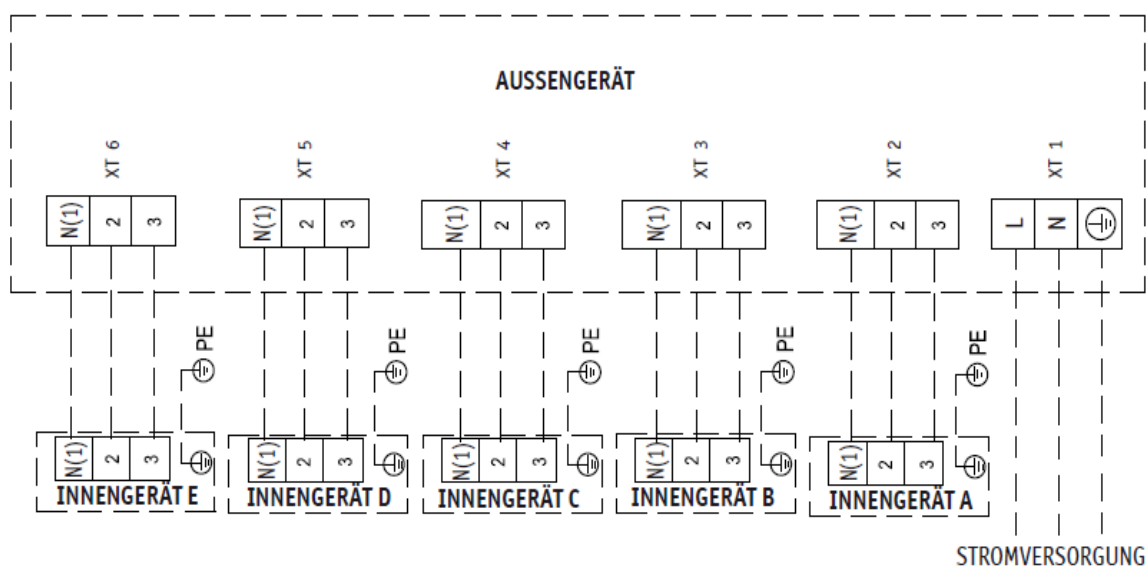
AUSSENGERÄT

XT 6
N(1) 2 3

XT 5
N(1) 2 3

XT 4
N(1) 2 3

XT 3
N(1) 2 3

XT 2
N(1) 2 3

XT 1
L N

PE
PE
PE
PE
PE

N(1) 2 3
INNENGERÄT E

N(1) 2 3
INNENGERÄT D

N(1) 2 3
INNENGERÄT C

N(1) 2 3
INNENGERÄT B

N(1) 2 3
INNENGERÄT A

STROMVERSORGUNG